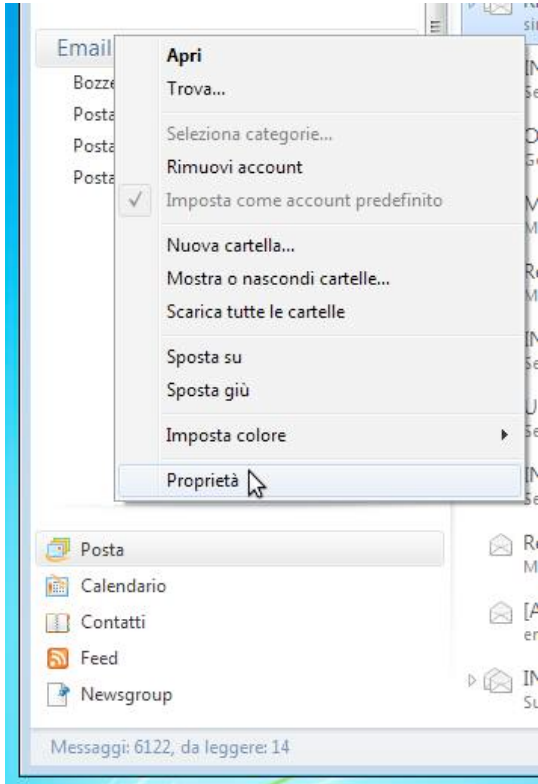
Email
Bozze
Posta
Posta
Posta

Apri
Trova...
Seleziona categorie...
Rimuovi account
Imposta come account predefinito
Nuova cartella...
Mostra o nascondi cartelle...
Scarica tutte le cartelle
Sposta su
Sposta giù
Imposta colore
Proprietà

Posta
Calendario
Contatti
Feed
Newsgroup

Messaggi: 6122, da leggere: 14